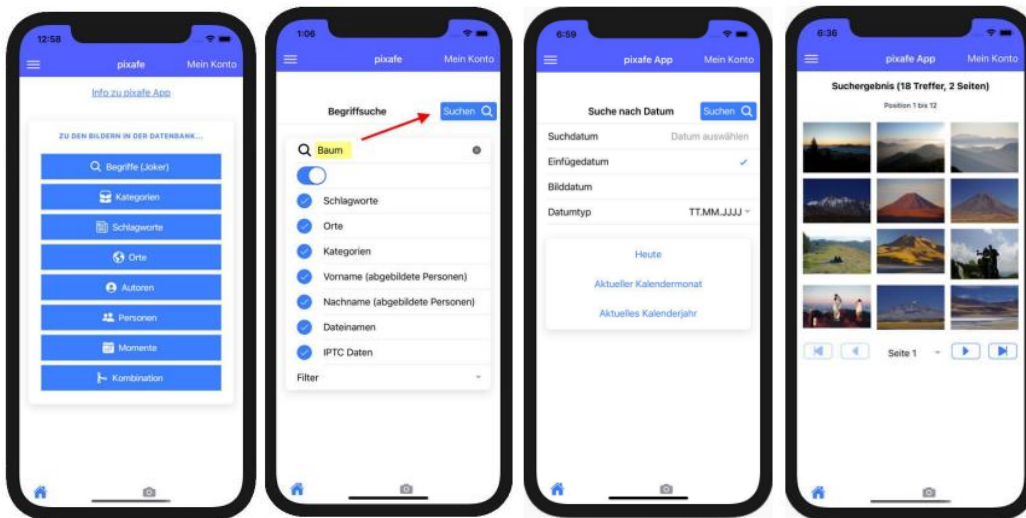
12:58

pixafe Mein Konto

Info zu pixafe App

ZU DEN BILDERN IN DER DATENBANK...

Begriffe (Joker)

Kategorien

Schlagworte

Orte

Autoren

Personen

Momente

Kombination

1:06

pixafe Mein Konto

Begriffsuche

Suchen

Baum

Schlagworte

Orte

Kategorien

Vorname (abgebildete Personen)

Nachname (abgebildete Personen)

Dateinamen

IPTC Daten

Filter

6:59

pixafe App Mein Konto

Suche nach Datum

Suchen

Suchdatum Datum auswählen

Einfügedatum

Bilddatum

Datumtyp TT.MM.JJJJ

Heute

Aktueller Kalendermonat

Aktuelles Kalenderjahr

6:36

pixafe App Mein Konto

Suchergebnis (18 Treffer, 2 Seiten)

Position 1 bis 12

Seite 1